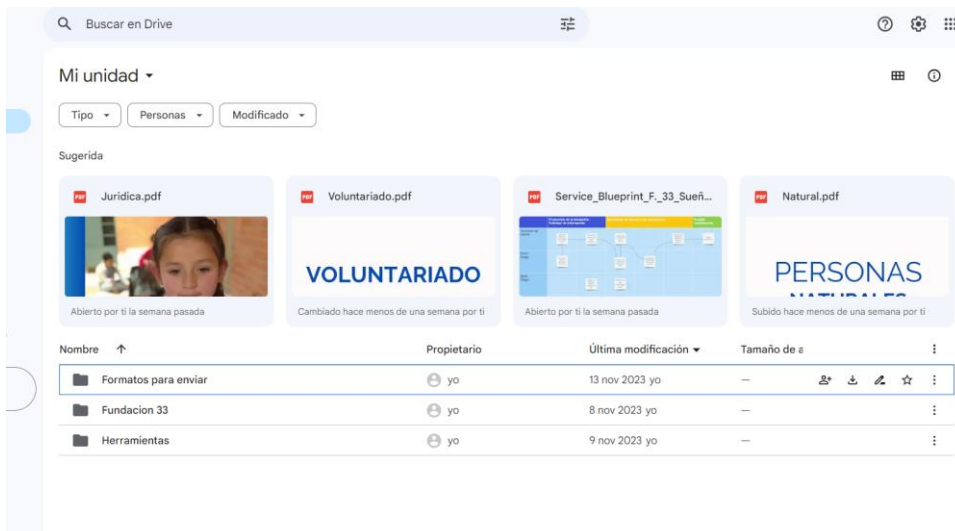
Buscar en Drive

Mi unidad ▾

Tipo ▾ Personas ▾ Modificado ▾

Sugerida

PDF Juridica.pdf

Abierto por ti la semana pasada

PDF Voluntariado.pdf

VOLUNTARIADO

Cambiado hace menos de una semana por ti

PDF Service_Blueprint_F._33_Sueñ...

Abierto por ti la semana pasada

PDF Natural.pdf

PERSONAS

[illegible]

Subido hace menos de una semana por ti

| Nombre ↑ | Propietario | Última modificación ▾ | Tamaño de a |
|---|---|---|---|
| Formatos para enviar | yo | 13 nov 2023 yo | — |
| Fundacion 33 | yo | 8 nov 2023 yo | — |
| Herramientas | yo | 9 nov 2023 yo | — |